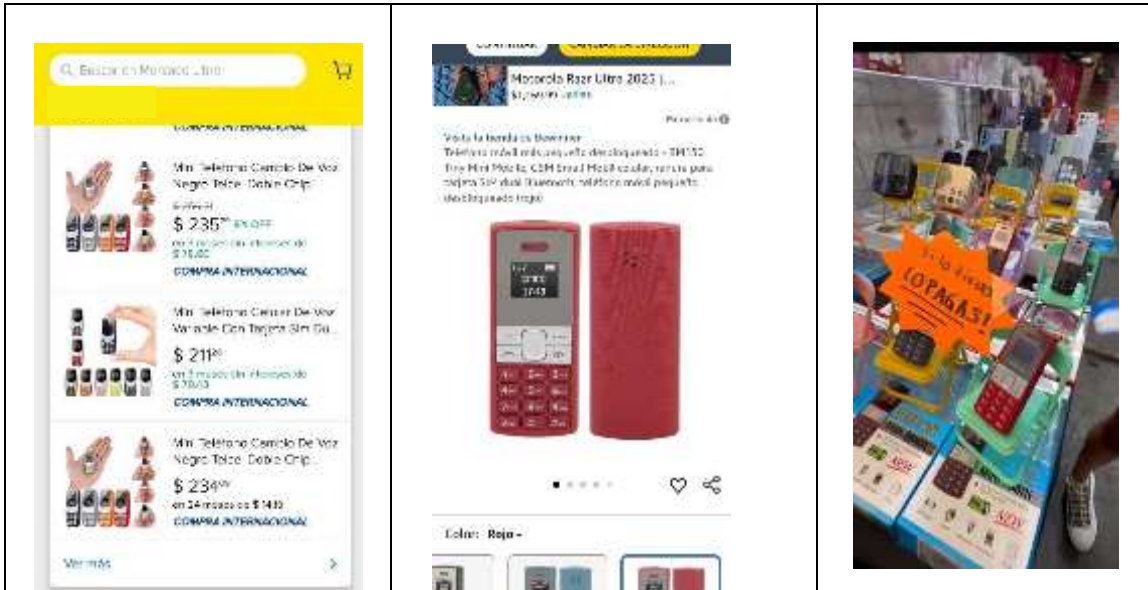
Buscar en Mercado Libre

COMPRA INTERNACIONAL

Mini Teléfono Cambio De Voz Negro Tel.c Doble Chip

$ 235 5% OFF

en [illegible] meses sin intereses de $ 78.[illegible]

COMPRA INTERNACIONAL

Mini Teléfono Celular De Voz Variable Con Tarjeta Sim Du...

$ 211

en 3 meses sin intereses de $ 70.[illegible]

COMPRA INTERNACIONAL

Mini Teléfono Cambio De Voz Negro Tel.c Doble Chip

$ 234

en 24 meses de $ 14.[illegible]

COMPRA INTERNACIONAL

Ver más

Motorola Razr Ultra 2023 |...

Patrocinado

Visita la tienda de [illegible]

Teléfono móvil más pequeño desbloqueado - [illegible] Tiny Mini Mobile, GSM Small Mobile celular, ranura para tarjeta SIM dual Bluetooth, teléfono móvil pequeño desbloqueado (rojo)

Color: Rojo

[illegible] ¡COPAGAS!